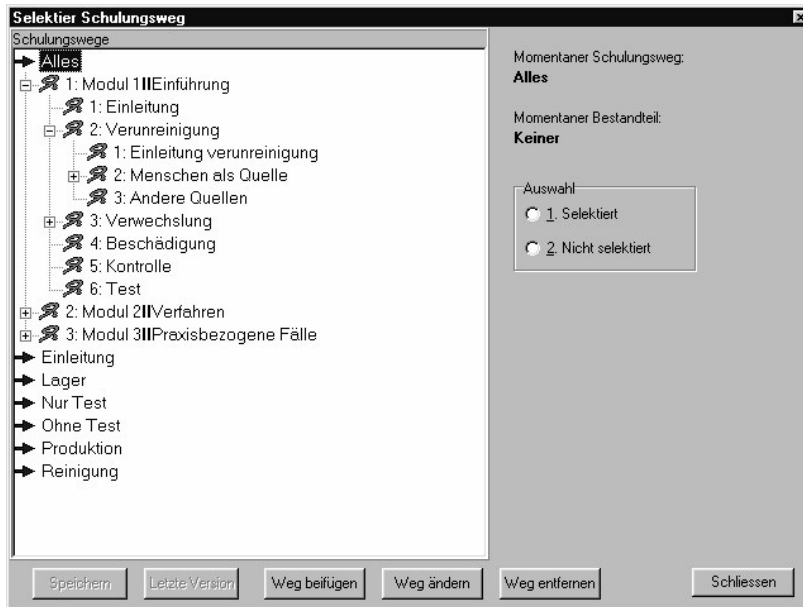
Selektier Schulungsweg

Schulungswege

Alles
1: Modul 1IIEinführung
1: Einleitung
2: Verunreinigung
1: Einleitung verunreinigung
2: Menschen als Quelle
3: Andere Quellen
3: Verwechslung
4: Beschädigung
5: Kontrolle
6: Test
2: Modul 2IIVerfahren
3: Modul 3IIPraxisbezogene Fälle
Einleitung
Lager
Nur Test
Ohne Test
Produktion
Reinigung

Momentaner Schulungsweg:
Alles

Momentaner Bestandteil:
Keiner

Auswahl
1. Selektiert
2. Nicht selektiert

Speichern
Letzte Version
Weg beifügen
Weg ändern
Weg entfernen
Schliessen